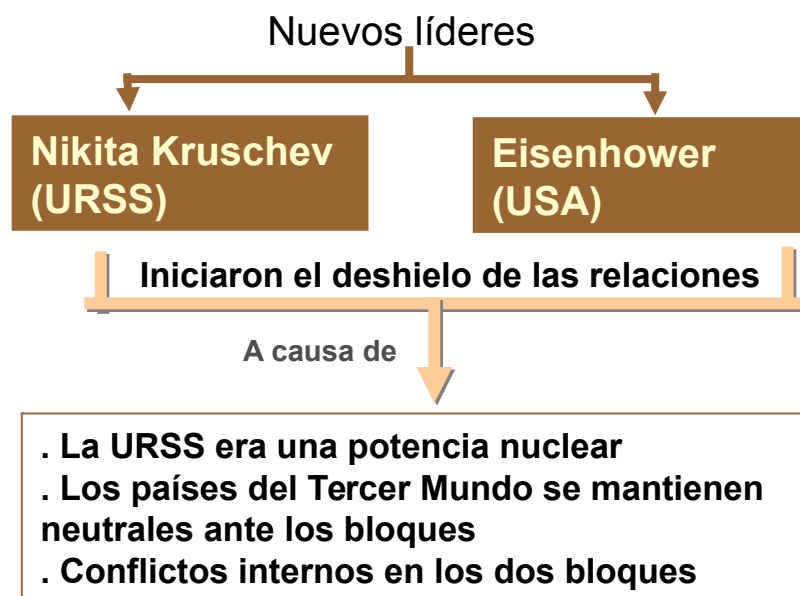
Nuevos líderes

Nikita Kruschev (URSS)

Eisenhower (USA)

Iniciaron el deshielo de las relaciones

A causa de

. La URSS era una potencia nuclear
. Los países del Tercer Mundo se mantienen neutrales ante los bloques
. Conflictos internos en los dos bloques